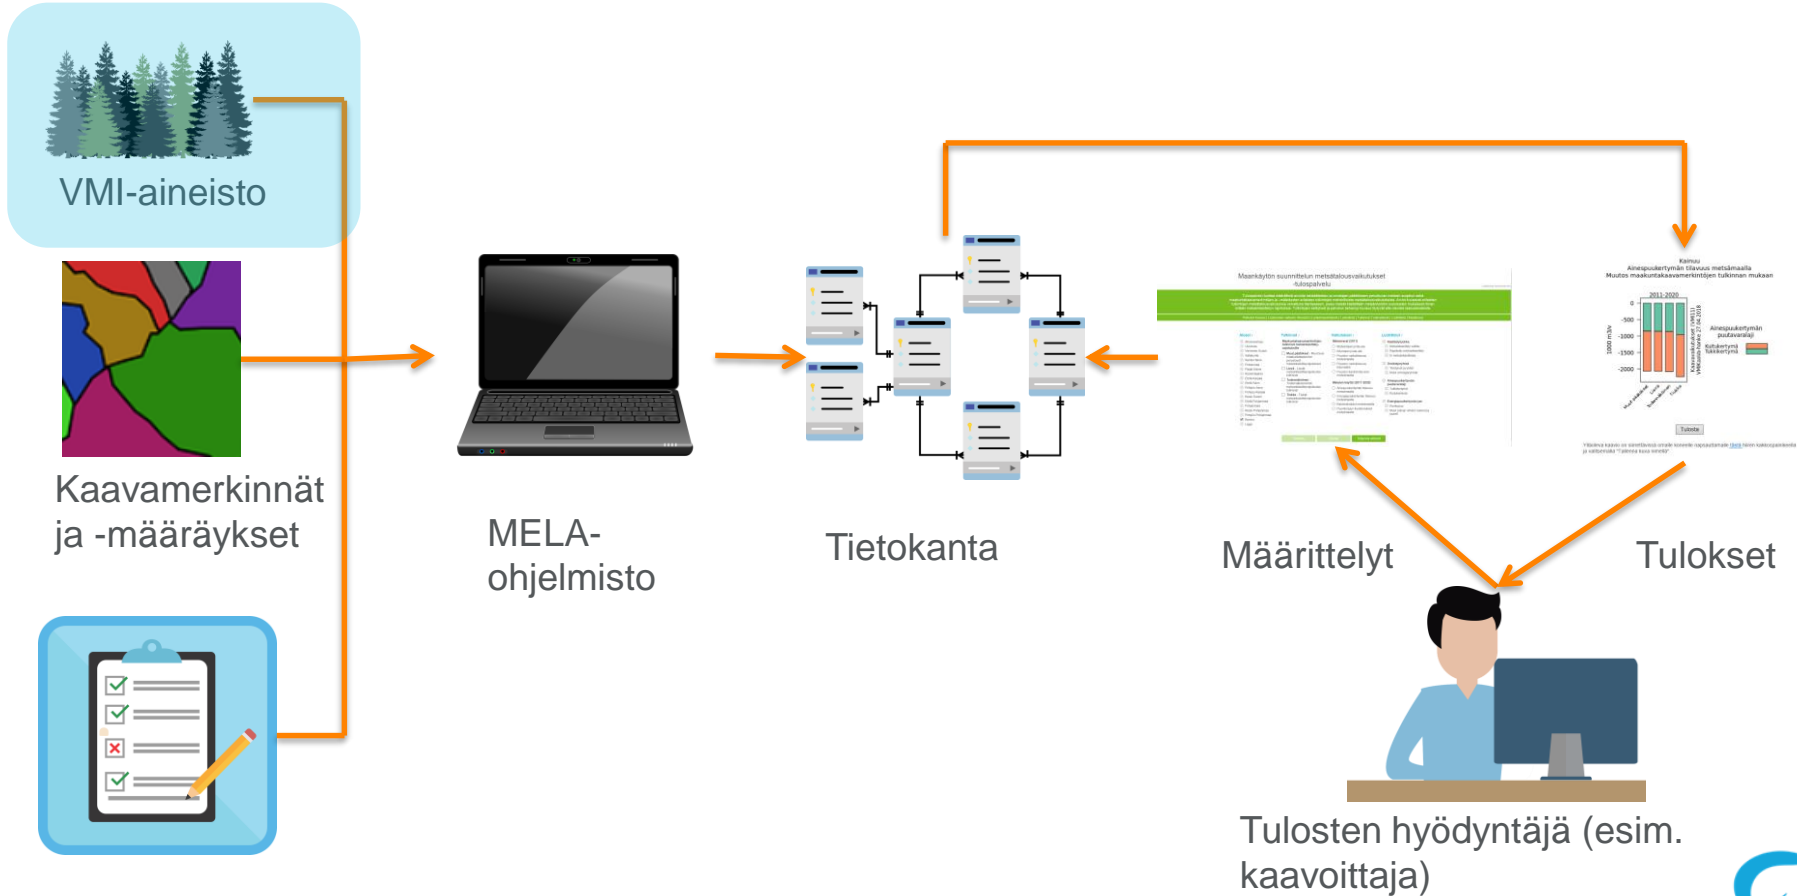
VMI-aineisto

Kaavamerkinnät ja -määräykset

MELA-ohjelmisto

Tietokanta

Maankäytön suunnittelun metsätalousvaikutukset -tulospalvelu

Kainuu
Ainespuukertymän tilavuus metsämaalla
Muutos maakuntakaavamerkintöjen tulkinnan mukaan

2011-2020

Tuloste

Määrittelyt

Tulokset

Tulosten hyödyntäjä (esim. kaavoittaja)